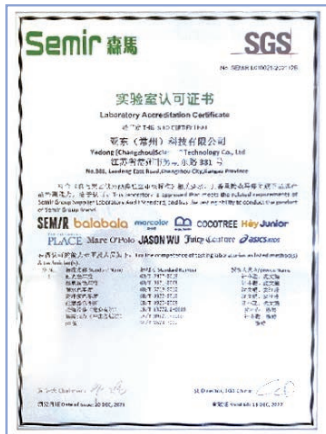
Semir 森馬

SGS

No. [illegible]

实验室认可证书

Laboratory Accreditation Certificate

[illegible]

亚东（常州）科技有限公司

Yadong (Changzhou) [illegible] Technology Co., Ltd

江苏省常州市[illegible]东路 881 号

No.881, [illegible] East Road, Changzhou City, Jiangsu Province

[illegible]

SEMIR balabala marcolor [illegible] COCOTREE Hey Junior

PLACE Mare Di Moda JASON WU Juicy Couture asics

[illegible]

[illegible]

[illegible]

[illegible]